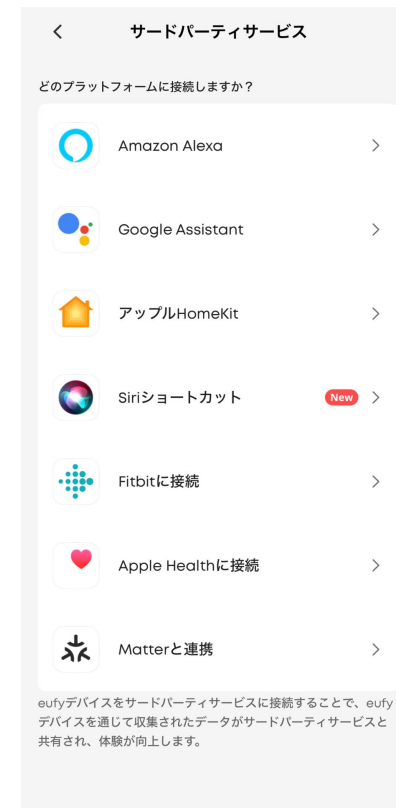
<

サードパーティサービス

どのプラットフォームに接続しますか？

Amazon Alexa >

Google Assistant >

アップルHomeKit >

Siriショートカット New >

Fitbitに接続 >

Apple Healthに接続 >

Matterと連携 >

eufyデバイスをサードパーティサービスに接続することで、eufyデバイスを通じて収集されたデータがサードパーティサービスと共有され、体験が向上します。